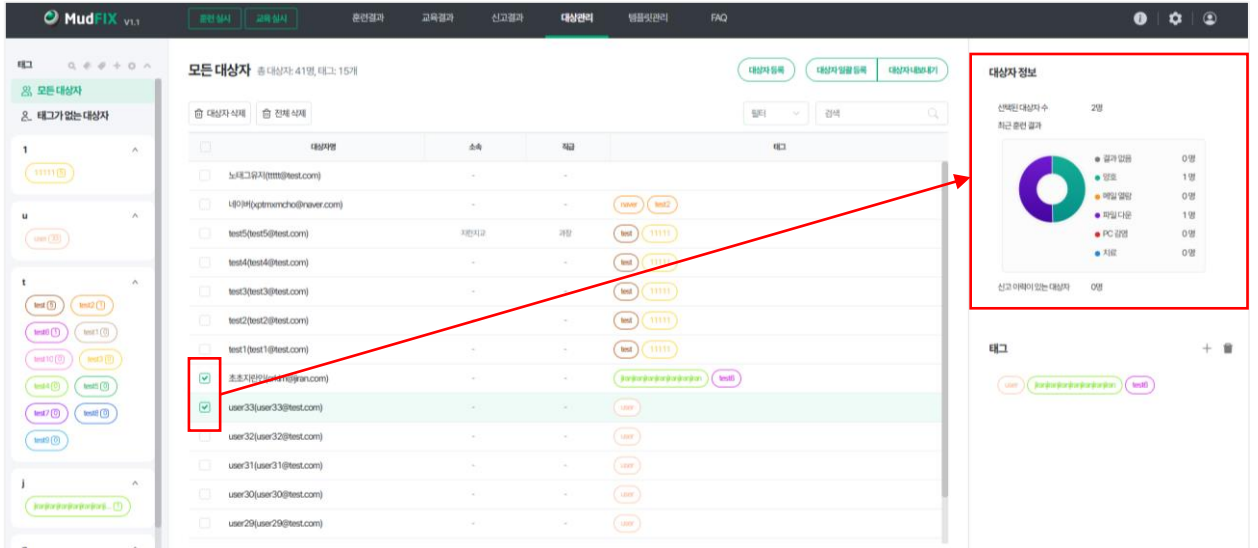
MudFIX v1.1
훈련 실시 교육 실시 훈련결과 교육결과 신고결과 대상관리 템플릿관리 FAQ

태그
모든 대상자
태그가 없는 대상자
1
11111 (5)
u
user (33)
t
test (5) test2 (1)
test6 (1) test1 (0)
test10 (1) test3 (0)
test4 (0) test5 (0)
test7 (0) test8 (0)
test9 (0)
j
jjanjjanjjanjjanjjanjj... (1)

모든 대상자 총 대상자: 41명, 태그: 15개
대상자 등록 대상자 일괄 등록 대상자 내보내기
대상자 삭제 전체 삭제
필터 검색

| | 대상자명 | 소속 | 직급 | 태그 |
|---|---|---|---|---|
| | 노태그유저(ttttt@test.com) | - | - | |
| | 네이버(xptmxmcho@naver.com) | - | - | naver test2 |
| | test5(test5@test.com) | 지원지교 | 과장 | test 11111 |
| | test4(test4@test.com) | - | - | test 11111 |
| | test3(test3@test.com) | - | - | test 11111 |
| | test2(test2@test.com) | - | - | test 11111 |
| | test1(test1@test.com) | - | - | test 11111 |
| ✓ | 초초지란이(zzzm@jiran.com) | - | - | jjanjjanjjanjjanjjanjjanjjan test6 |
| ✓ | user33(user33@test.com) | - | - | user |
| | user32(user32@test.com) | - | - | user |
| | user31(user31@test.com) | - | - | user |
| | user30(user30@test.com) | - | - | user |
| | user29(user29@test.com) | - | - | user |

대상자 정보
선택된 대상자 수 2명
최근 훈련 결과
결과 없음 0명
양호 1명
메일 열람 0명
파일 다운 1명
PC 감염 0명
치료 0명
신고 이력이 있는 대상자 0명

태그
user jjanjjanjjanjjanjjanjjanjjan test6